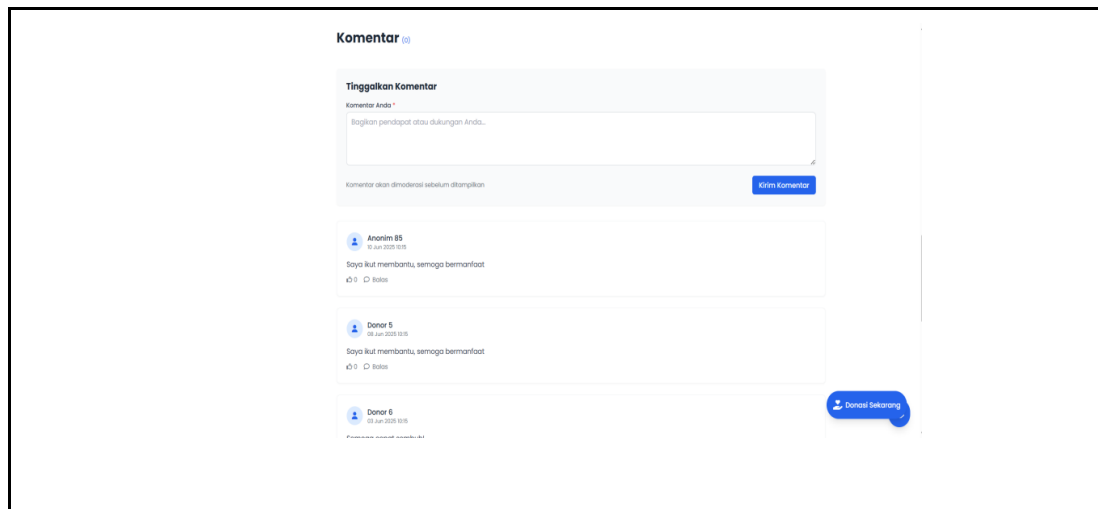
Komentar (0)

Tinggalkan Komentar

Komentar Anda *

Bagikan pendapat atau dukungan Anda...

Komentar akan dimoderasi sebelum ditampilkan

Kirim Komentar

Anonim 85
10 Jun 2025 10:15

Saya ikut membantu, semoga bermanfaat

0 Balas

Donor 5
08 Jun 2025 10:15

Saya ikut membantu, semoga bermanfaat

0 Balas

Donor 6
03 Jun 2025 10:15

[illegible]

Donasi Sekarang